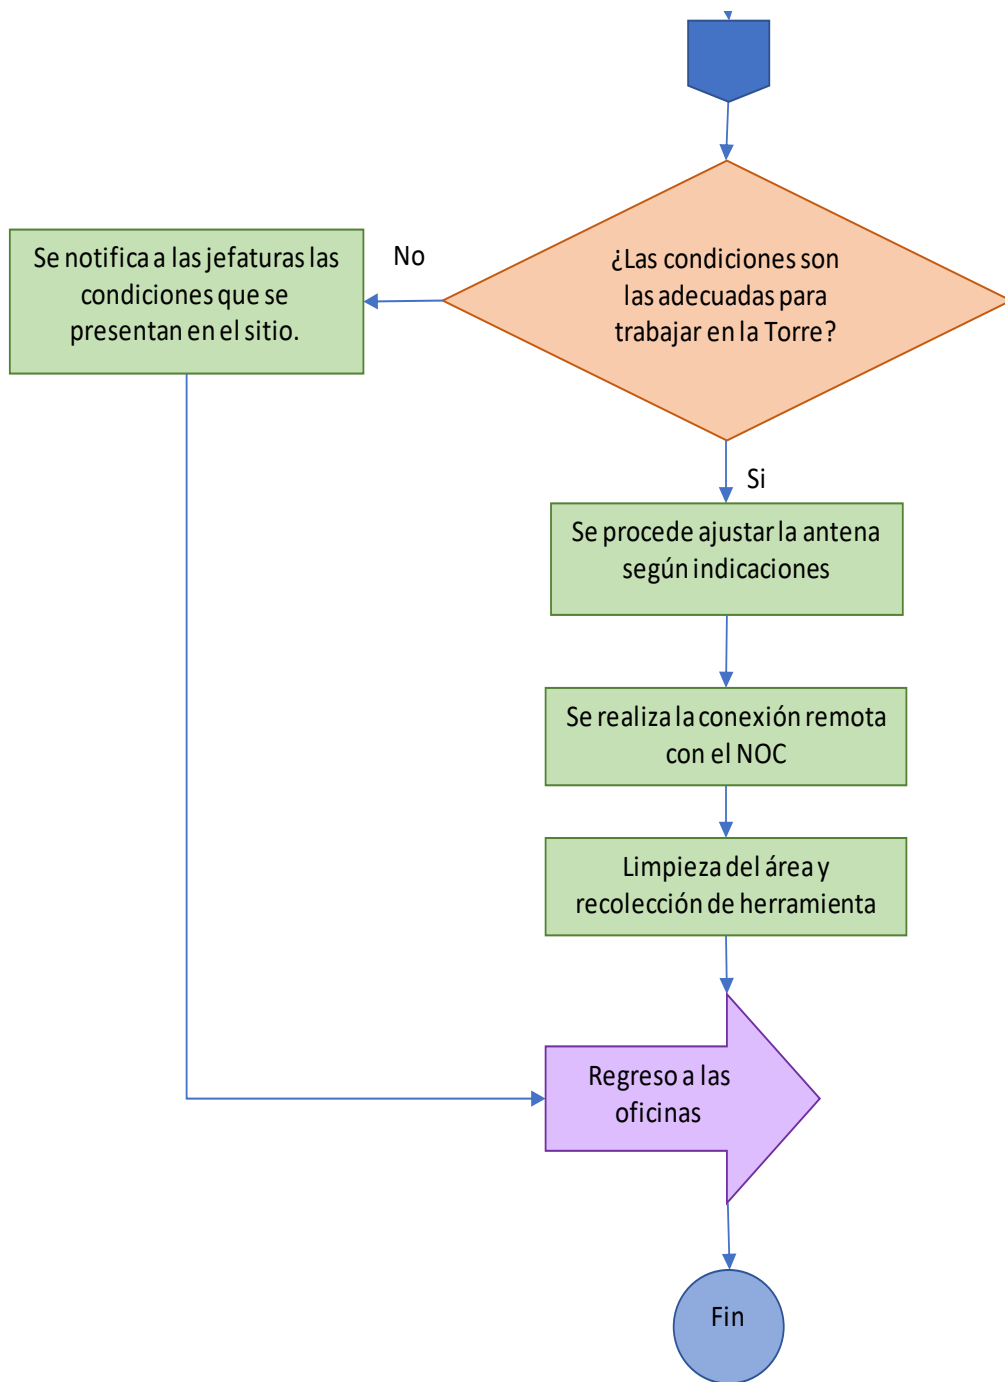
¿Las condiciones son las adecuadas para trabajar en la Torre?

No

Se notifica a las jefaturas las condiciones que se presentan en el sitio.

Si

Se procede ajustar la antena según indicaciones

Se realiza la conexión remota con el NOC

Limpieza del área y recolección de herramienta

Regreso a las oficinas

Fin